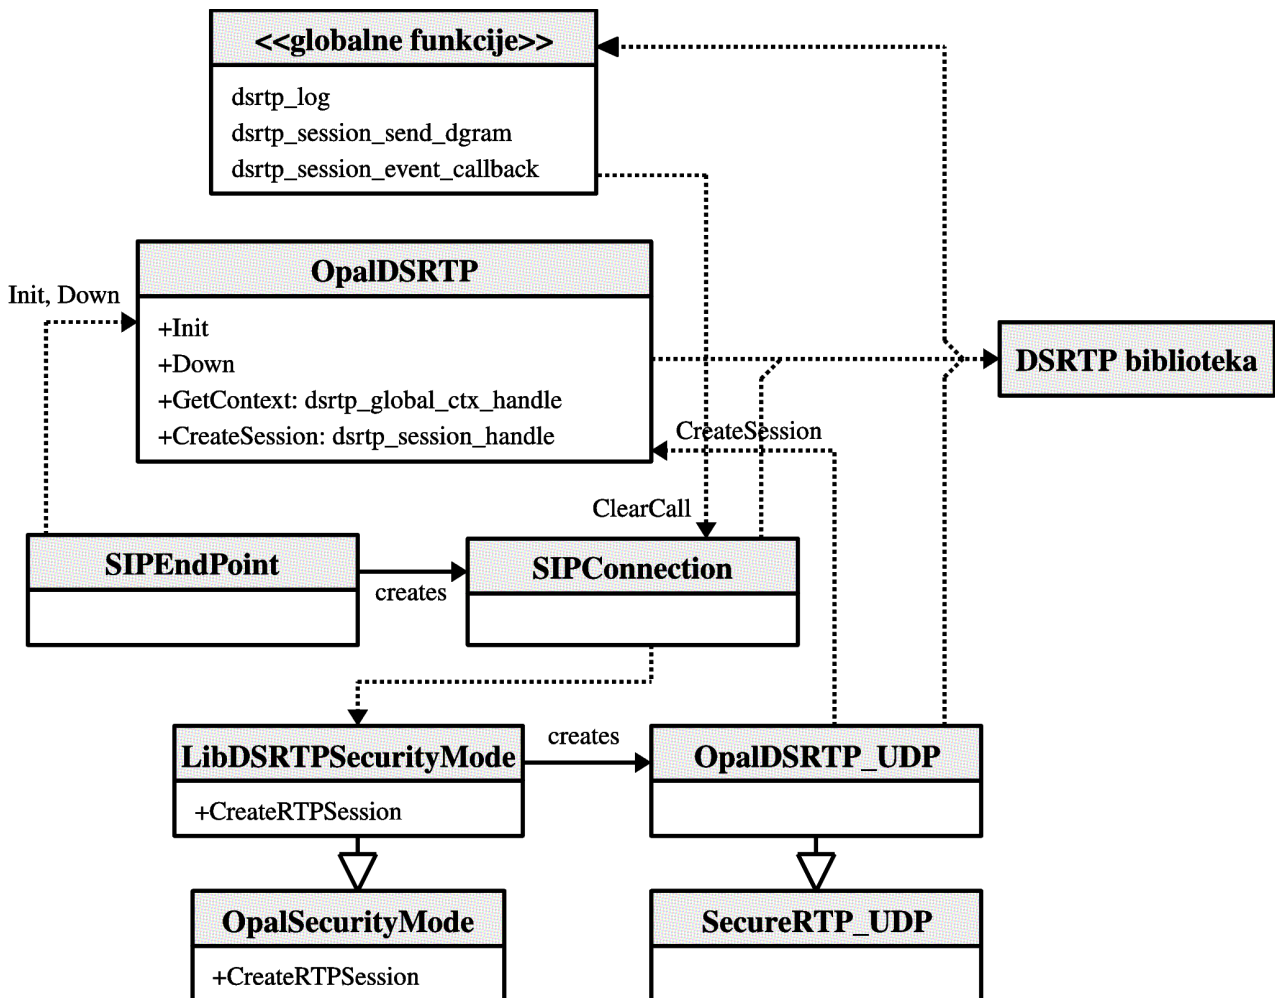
<<globalne funkcije>>

dsrtp_log
dsrtp_session_send_dgram
dsrtp_session_event_callback

OpalDSRTP

+Init
+Down
+GetContext: dsrtp_global_ctx_handle
+CreateSession: dsrtp_session_handle

Init, Down

DSRTP biblioteka

CreateSession

ClearCall

SIPEndPoint

creates

SIPConnection

LibDSRTPSecurityMode

+CreateRTPSession

creates

OpalDSRTP_UDP

OpalSecurityMode

+CreateRTPSession

SecureRTP_UDP